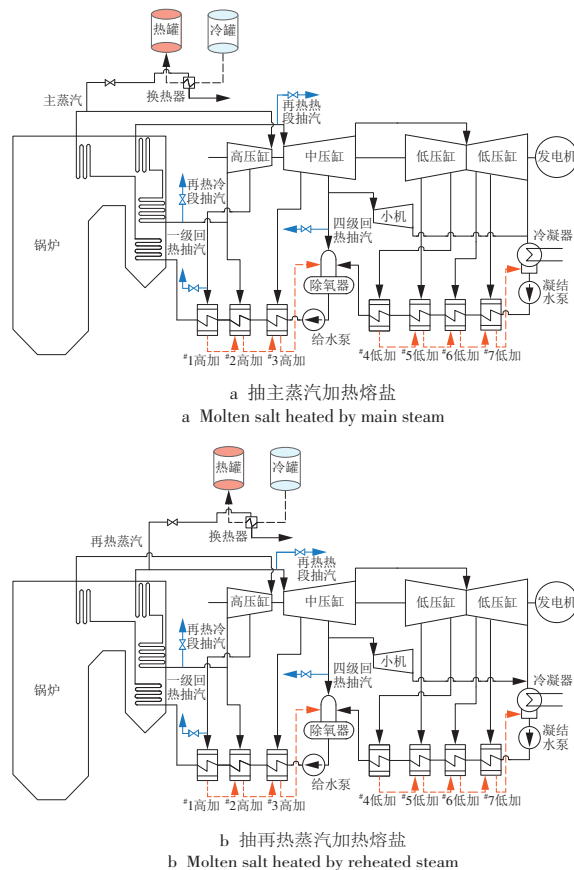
热罐 冷罐

主蒸汽 换热器

再热热段抽汽

高压缸 中压缸 低压缸 低压缸 发电机

再热冷段抽汽

小机

锅炉

一级回热抽汽

四级回热抽汽

冷凝器

除氧器

凝结水泵

给水泵

#1高加 #2高加 #3高加 #4低加 #5低加 #6低加 #7低加

a 抽主蒸汽加热熔盐
a Molten salt heated by main steam

热罐 冷罐

再热蒸汽 换热器

再热热段抽汽

高压缸 中压缸 低压缸 低压缸 发电机

再热冷段抽汽

小机

锅炉

一级回热抽汽

四级回热抽汽

冷凝器

除氧器

凝结水泵

给水泵

#1高加 #2高加 #3高加 #4低加 #5低加 #6低加 #7低加

b 抽再热蒸汽加热熔盐
b Molten salt heated by reheated steam